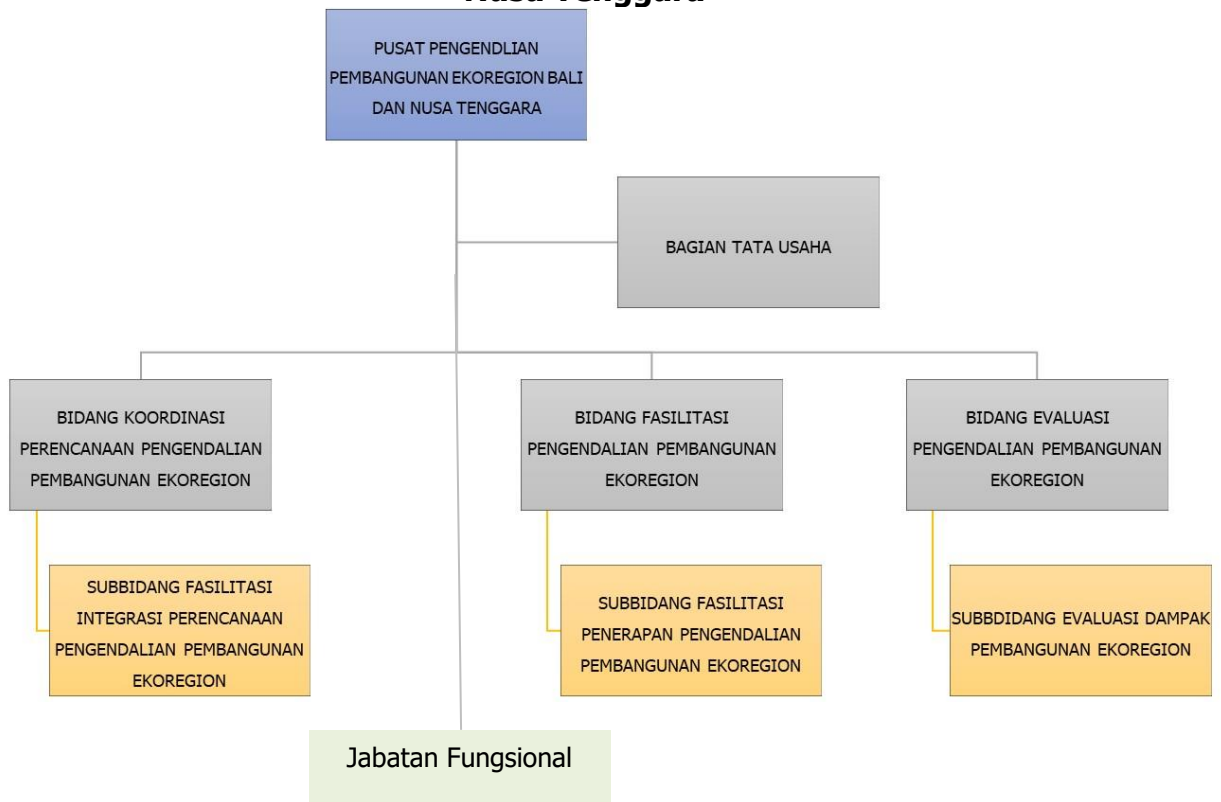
Nusa Tenggara

PUSAT PENGENDLIAN PEMBANGUNAN EKOREGION BALI DAN NUSA TENGGARA

BAGIAN TATA USAHA

BIDANG KOORDINASI PERENCANAAN PENGENDALIAN PEMBANGUNAN EKOREGION

SUBBIDANG FASILITASI INTEGRASI PERENCANAAN PENGENDALIAN PEMBANGUNAN EKOREGION

BIDANG FASILITASI PENGENDALIAN PEMBANGUNAN EKOREGION

SUBBIDANG FASILITASI PENERAPAN PENGENDALIAN PEMBANGUNAN EKOREGION

BIDANG EVALUASI PENGENDALIAN PEMBANGUNAN EKOREGION

SUBBDIDANG EVALUASI DAMPAK PEMBANGUNAN EKOREGION

Jabatan Fungsional